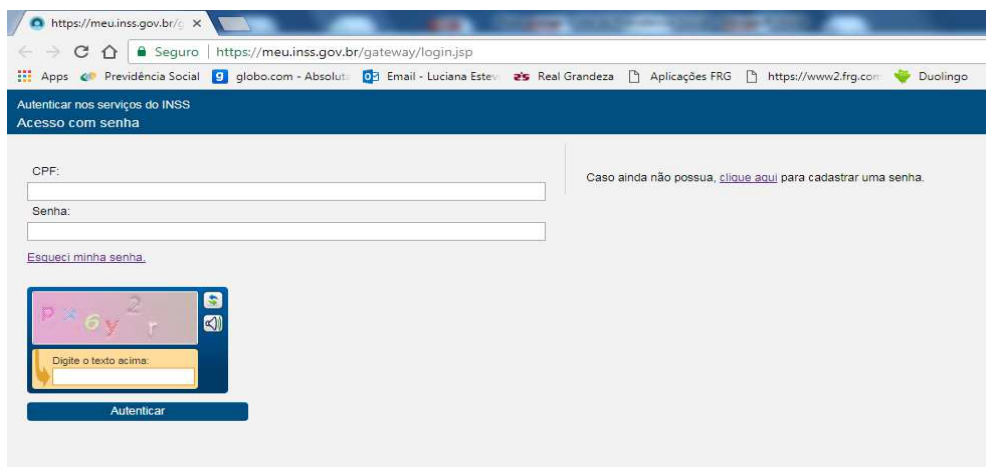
https://meu.inss.gov.br/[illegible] ×

Seguro | https://meu.inss.gov.br/gateway/login.jsp

Apps Previdência Social globo.com - Absolut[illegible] Email - Luciana Estev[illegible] Real Grandeza Aplicações FRG https://www2.frg.com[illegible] Duolingo

Autenticar nos serviços do INSS
Acesso com senha

CPF:

Senha:

Esqueci minha senha.

p x 6 y 2 r

Digite o texto acima:

Autenticar

Caso ainda não possua, clique aqui para cadastrar uma senha.